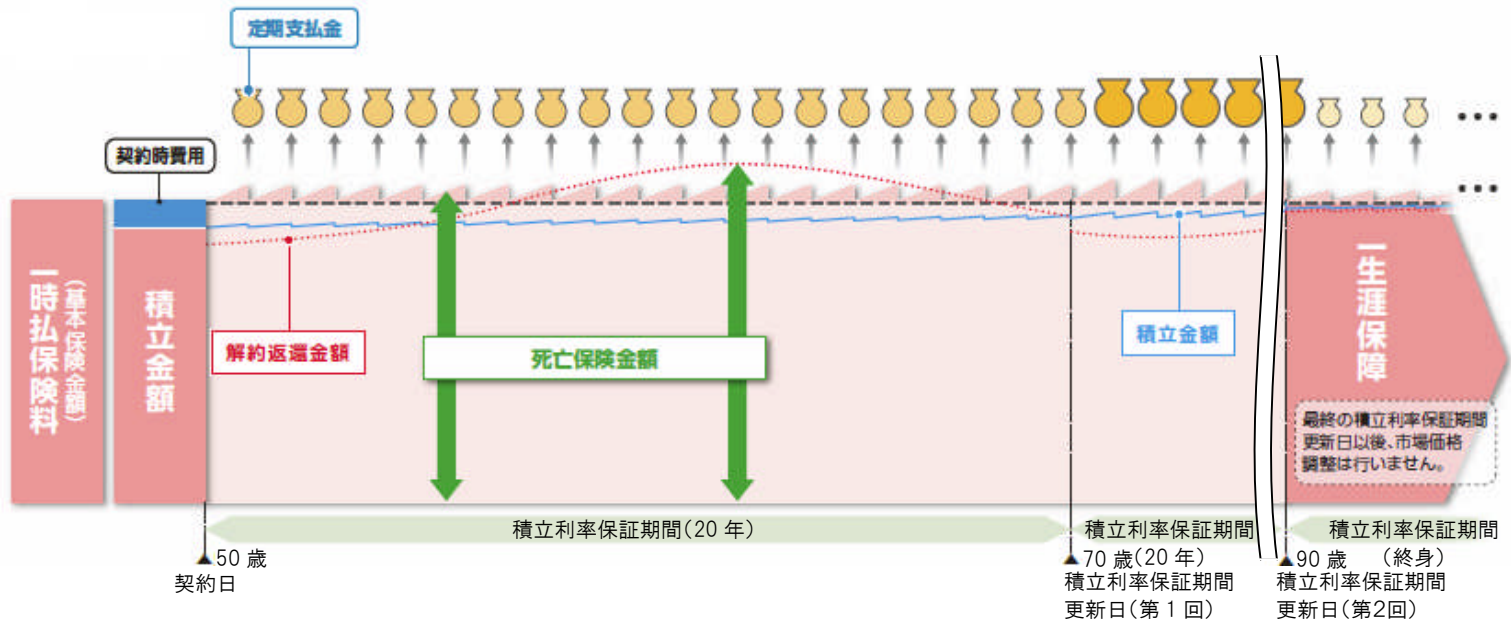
定期支払金

契約時費用

一時払保険料
(基本保険金額)

積立金額

解約返還金額

死亡保険金額

積立金額

一生涯保障

最終の積立利率保証期間更新日以後、市場価格調整は行いません。

積立利率保証期間(20年)

積立利率保証期間

積立利率保証期間(終身)

50歳
契約日

70歳(20年)
積立利率保証期間更新日(第1回)

90歳
積立利率保証期間更新日(第2回)